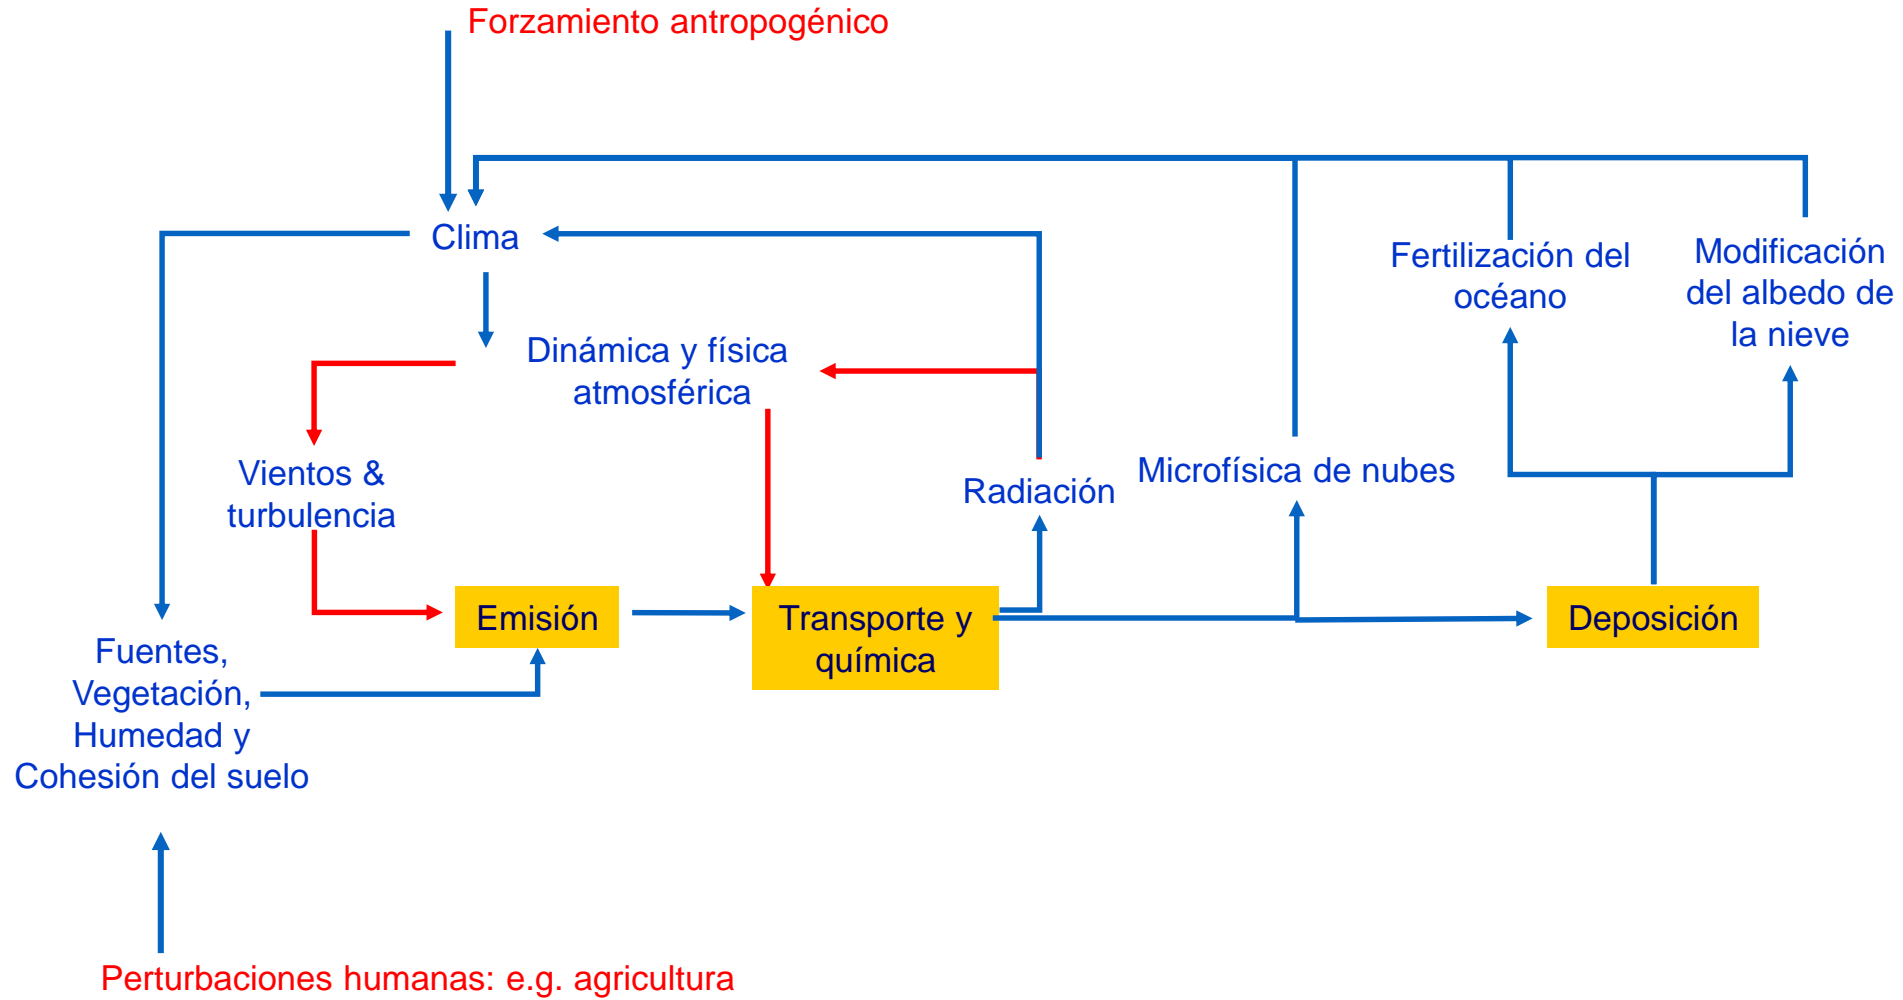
Forzamiento antropogénico

Clima

Fertilización del océano

Modificación del albedo de la nieve

Dinámica y física atmosférica

Vientos & turbulencia

Radiación

Microfísica de nubes

Emisión

Transporte y química

Deposición

Fuentes, Vegetación, Humedad y Cohesión del suelo

Perturbaciones humanas: e.g. agricultura